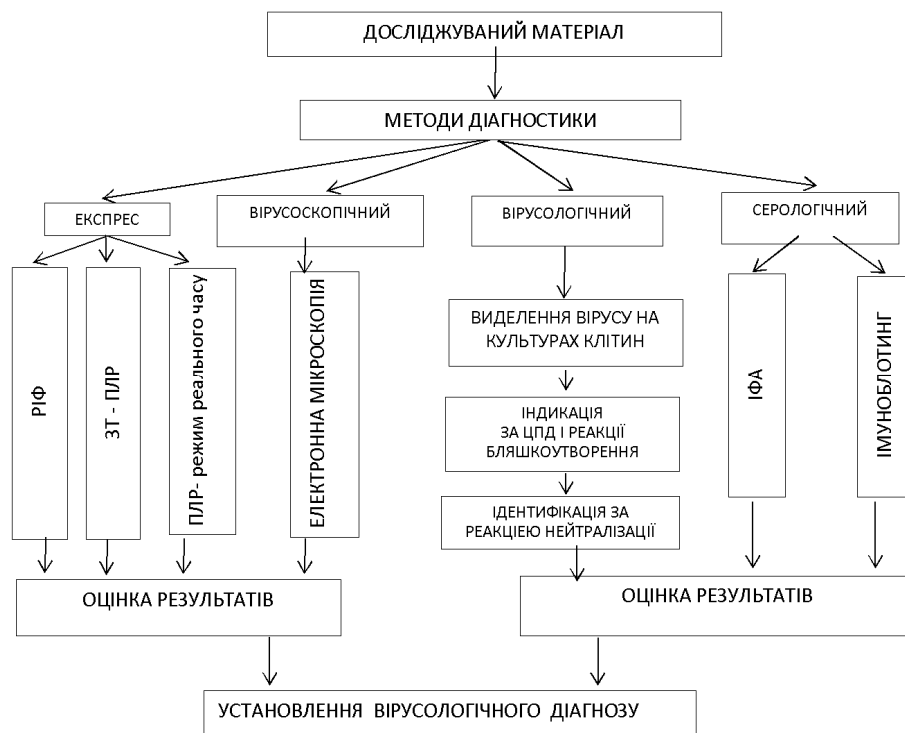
ДОСЛІДЖУВАНИЙ МАТЕРІАЛ

МЕТОДИ ДІАГНОСТИКИ

ЕКСПРЕС

ВІРУСОСКОПІЧНИЙ

ВІРУСОЛОГІЧНИЙ

СЕРОЛОГІЧНИЙ

РІФ

ЗТ - ПЛР

ПЛР- режим реального часу

ЕЛЕКТРОННА МІКРОСКОПІЯ

ВИДІЛЕННЯ ВІРУСУ НА КУЛЬТУРАХ КЛІТИН

ІНДИКАЦІЯ ЗА ЦПД І РЕАКЦІЇ БЛЯШКОУТВОРЕННЯ

ІДЕНТИФІКАЦІЯ ЗА РЕАКЦІЄЮ НЕЙТРАЛІЗАЦІЇ

ІФА

ІМУНОБЛОТИНГ

ОЦІНКА РЕЗУЛЬТАТІВ

ОЦІНКА РЕЗУЛЬТАТІВ

УСТАНОВЛЕННЯ ВІРУСОЛОГІЧНОГО ДІАГНОЗУ